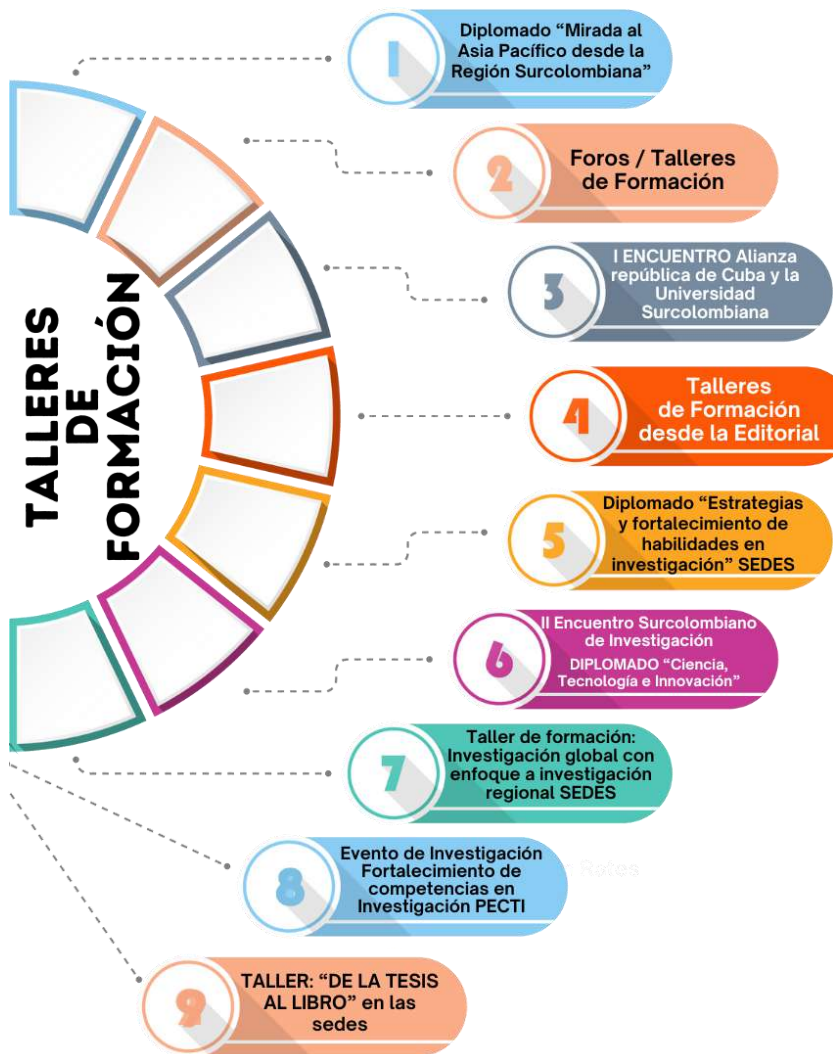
TALLERES DE FORMACIÓN

1 Diplomado "Mirada al Asia Pacífico desde la Región Surcolombiana"

2 Foros / Talleres de Formación

3 I ENCUENTRO Alianza república de Cuba y la Universidad Surcolombiana

4 Talleres de Formación desde la Editorial

5 Diplomado "Estrategias y fortalecimiento de habilidades en investigación" SEDES

6 II Encuentro Surcolombiano de Investigación
DIPLOMADO "Ciencia, Tecnología e Innovación"

7 Taller de formación: Investigación global con enfoque a investigación regional SEDES

8 Evento de Investigación Fortalecimiento de competencias en Investigación PECTI

9 TALLER: "DE LA TESIS AL LIBRO" en las sedes